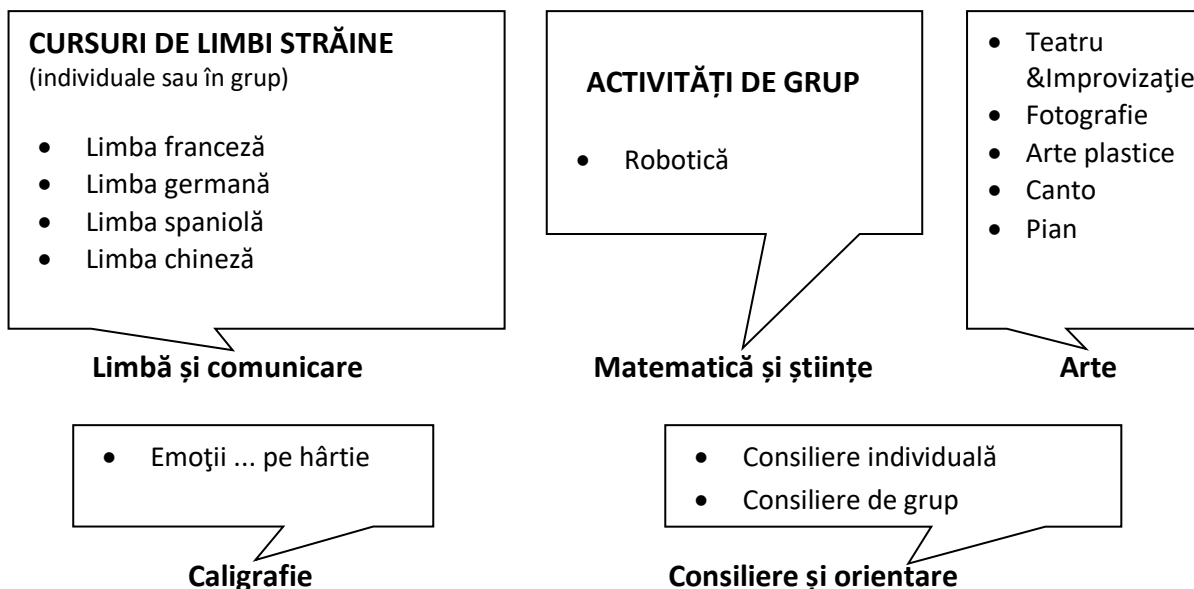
CURSURI DE LIMBI STRĂINE
(individuale sau în grup)

- Limba franceză
- Limba germană
- Limba spaniolă
- Limba chineză

Limbă și comunicare

ACTIVITĂȚI DE GRUP

- Robotică

Matematică și științe

- Teatru &Improvizaţie
- Fotografie
- Arte plastice
- Canto
- Pian

Arte

- Emoţii ... pe hârtie

Caligrafie

- Consiliere individuală
- Consiliere de grup

Consiliere și orientare